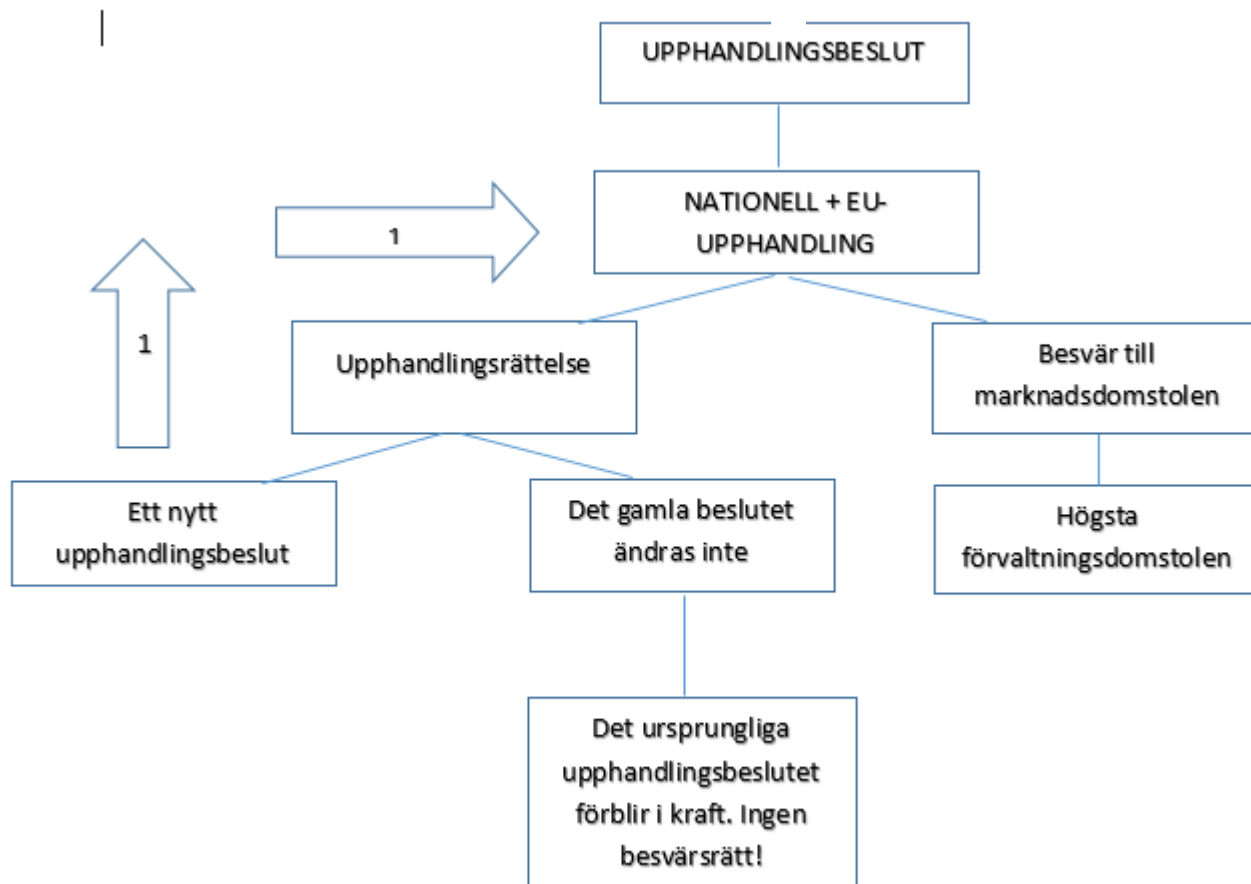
UPPHANDLINGSBESLUT

NATIONELL + EU-UPPHANDLING

1

1

Upphandlingsrättelse

Besvär till marknadsdomstolen

Ett nytt upphandlingsbeslut

Det gamla beslutet ändras inte

Högsta förvaltningsdomstolen

Det ursprungliga upphandlingsbeslutet förblir i kraft. Ingen besvärsrätt!